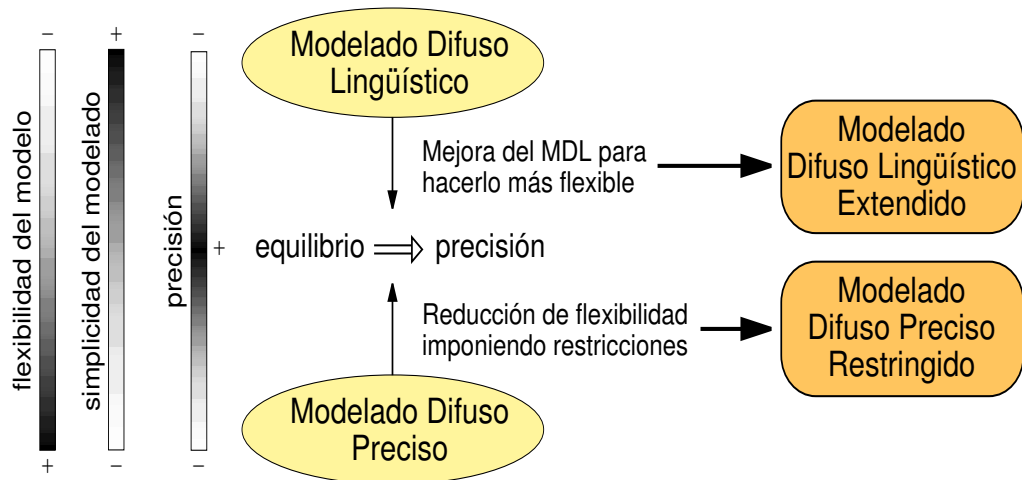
−
flexibilidad del modelo
+

+
simplicidad del modelado
−

−
precisión
+
−

Modelado Difuso Lingüístico

Mejora del MDL para hacerlo más flexible

Modelado Difuso Lingüístico Extendido

equilibrio $\Longrightarrow$ precisión

Reducción de flexibilidad imponiendo restricciones

Modelado Difuso Preciso Restringido

Modelado Difuso Preciso